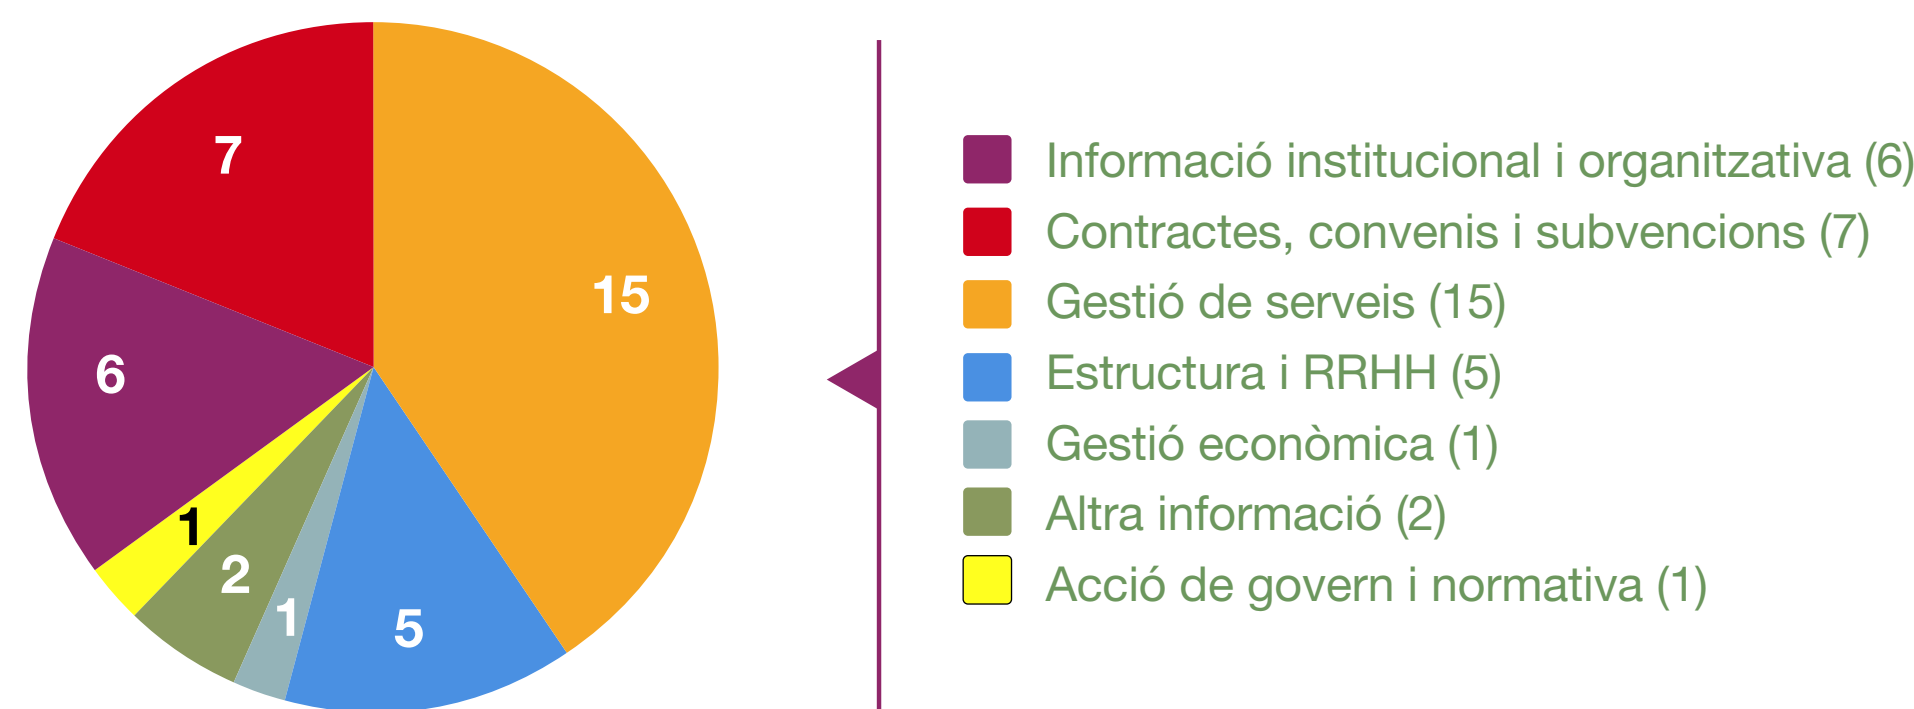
7

15

6

1

2

1

5

Informació institucional i organitzativa (6)
Contractes, convenis i subvencions (7)
Gestió de serveis (15)
Estructura i RRHH (5)
Gestió econòmica (1)
Altra informació (2)
Acció de govern i normativa (1)